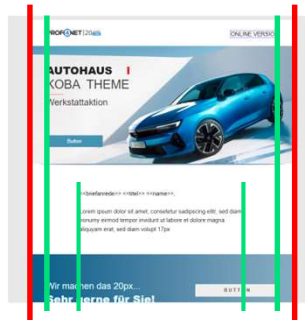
PROF NET|20

ONLINE VERSION

AUTOHAUS
KOBA THEME
Werkstattaktion

Button

<<briefanrede>> <<titel>> <<name>>,

Lorem ipsum dolor sit amet, consetetur sadipscing elitr, sed diam nonumy eirmod tempor invidunt ut labore et dolore magna aliquyam erat, sed diam volupt 17px

Wir machen das 20px...
Sehr gerne für Sie!

BUTTON